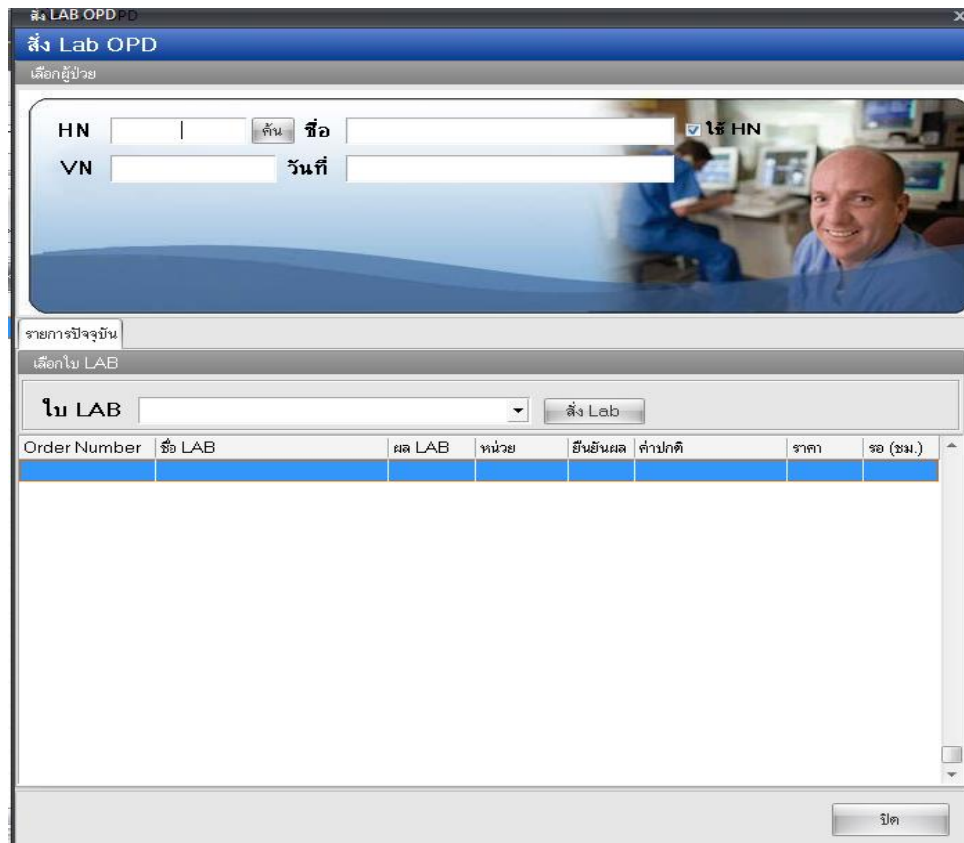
สั่ง LAB OPD

สั่ง Lab OPD

เลือกผู้ป่วย

HN ค้น ชื่อ ใช้ HN

VN วันที่

รายการปัจจุบัน

เลือกใบ LAB

ใบ LAB สั่ง Lab

| Order Number | ชื่อ LAB | ผล LAB | หน่วย | ยืนยันผล | ค่าปกติ | ราคา | รอ (ชม.) |
|---|---|---|---|---|---|---|---|
| | | | | | | | |

ปิด